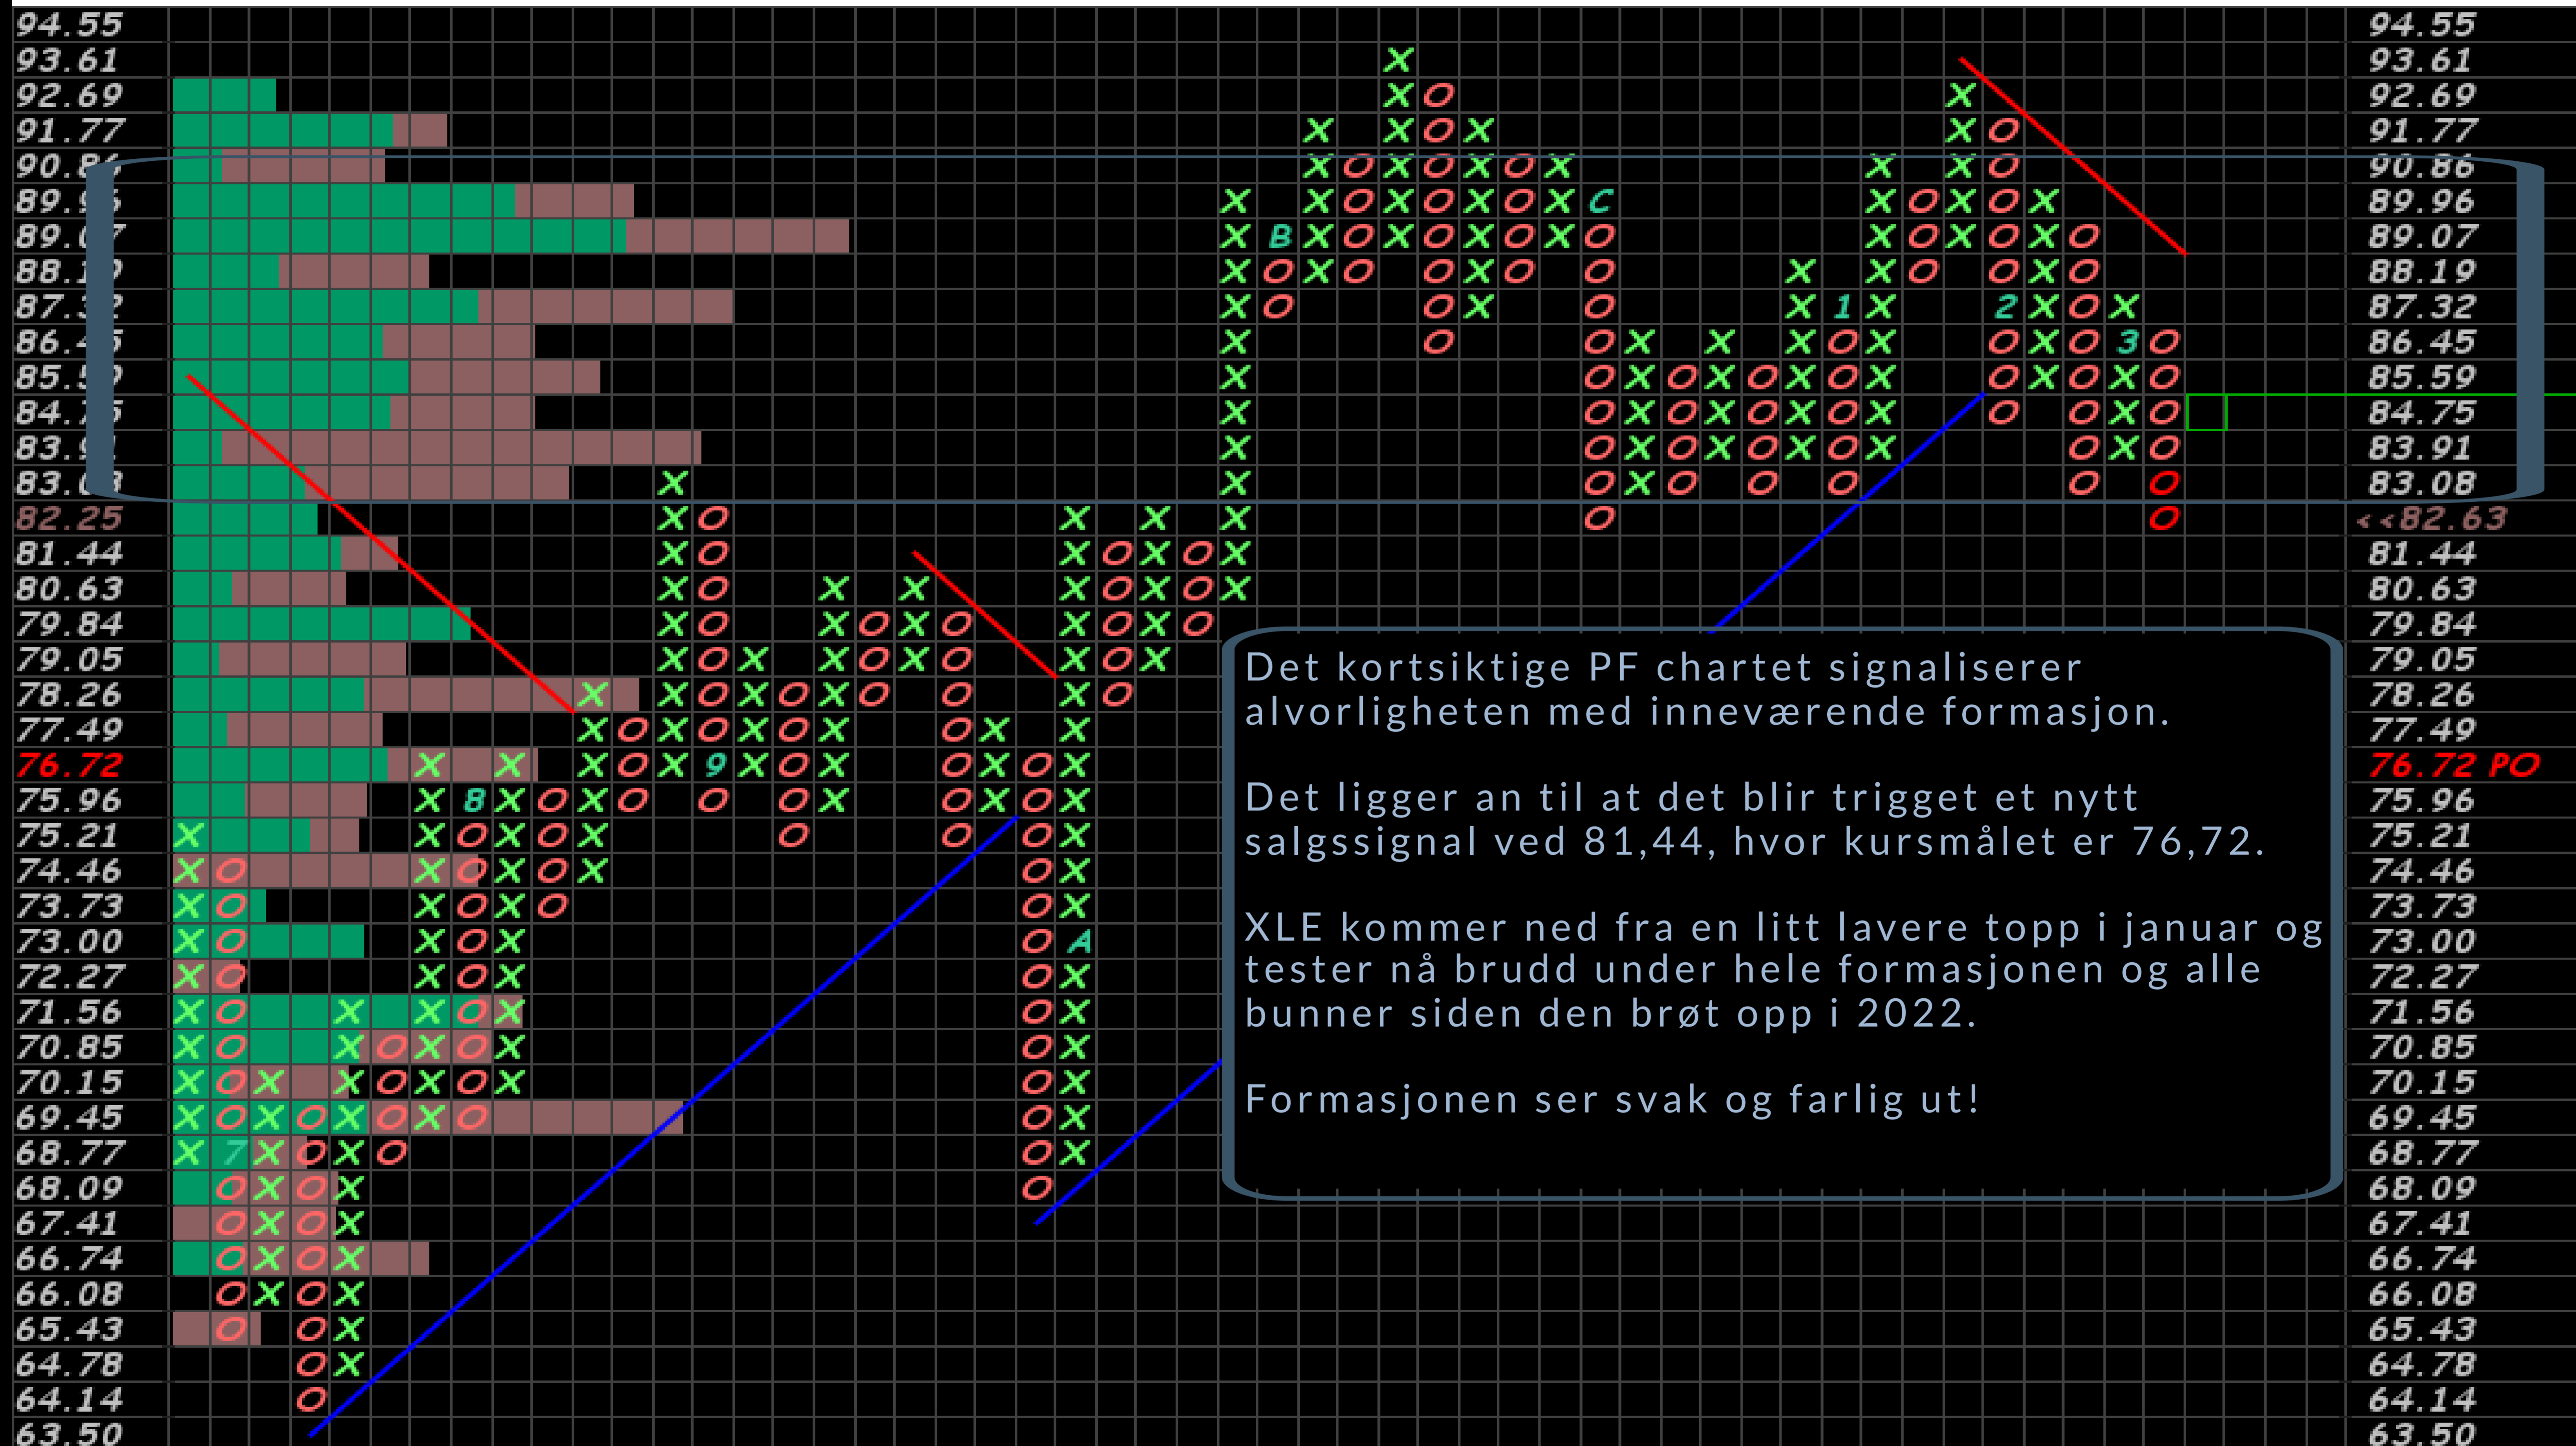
94.55
93.61
92.69
91.77
90.8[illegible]
89.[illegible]
89.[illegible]
88.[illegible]
87.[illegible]
86.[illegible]
85.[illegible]
84.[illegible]
83.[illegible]
83.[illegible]
82.25
81.44
80.63
79.84
79.05
78.26
77.49
76.72
75.96
75.21
74.46
73.73
73.00
72.27
71.56
70.85
70.15
69.45
68.77
68.09
67.41
66.74
66.08
65.43
64.78
64.14
63.50

B
C
9
8
A
7
1
2
3

94.55
93.61
92.69
91.77
90.86
89.96
89.07
88.19
87.32
86.45
85.59
84.75
83.91
83.08
<<82.63
81.44
80.63
79.84
79.05
78.26
77.49
76.72 PO
75.96
75.21
74.46
73.73
73.00
72.27
71.56
70.85
70.15
69.45
68.77
68.09
67.41
66.74
66.08
65.43
64.78
64.14
63.50

Det kortsiktige PF chartet signaliserer alvorligheten med inneværende formasjon.

Det ligger an til at det blir trigget et nytt salgssignal ved 81,44, hvor kursmålet er 76,72.

XLE kommer ned fra en litt lavere topp i januar og tester nå brudd under hele formasjonen og alle bunner siden den brøt opp i 2022.

Formasjonen ser svak og farlig ut!